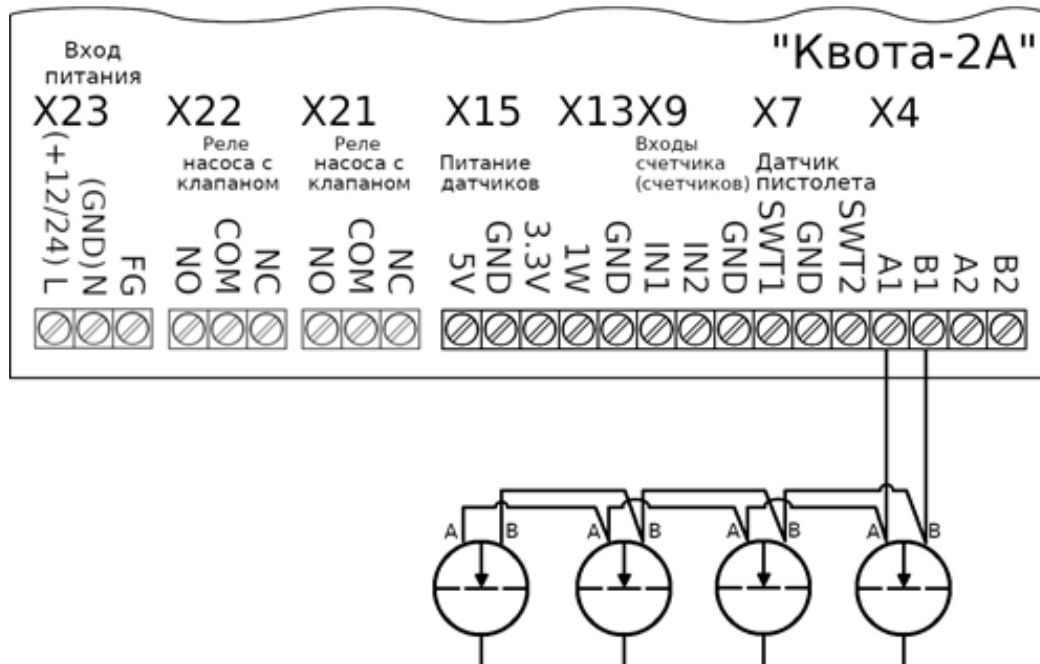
"Квота-2А"

Вход питания
X23
(+12/24) L
(GND) N
FG

X22
Реле насоса с клапаном
NO
COM
NC

X21
Реле насоса с клапаном
NO
COM
NC

X15
Питание датчиков
5V
GND
3.3V

X13
1W
GND

X9
Входы счетчика (счетчиков)
IN1
IN2
GND

X7
Датчик пистолета
SWT1
GND
SWT2

X4
A1
B1
A2
B2

A B
A B
A B
A B